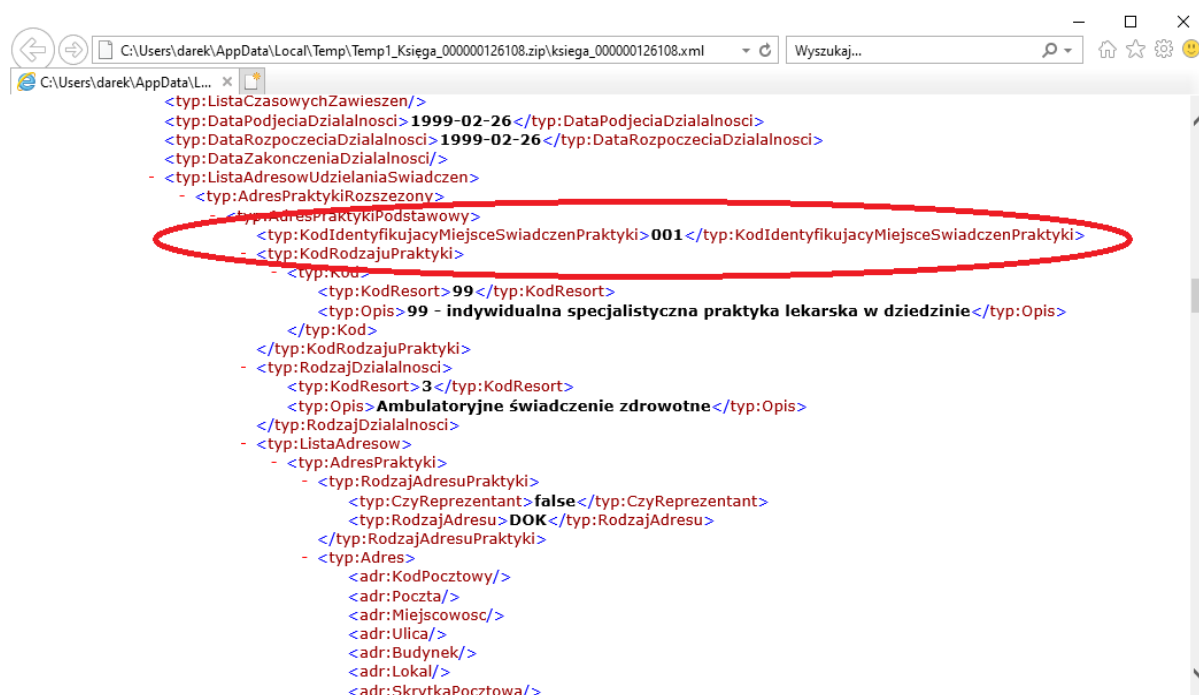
C:\Users\darek\AppData\Local\Temp\Temp1_Księga_000000126108.zip\ksiega_000000126108.xml
Wyszukaj...
C:\Users\darek\AppData\L...

<typ:ListaCzasowychZawieszen/>
<typ:DataPodjeciaDzialalnosci>1999-02-26</typ:DataPodjeciaDzialalnosci>
<typ:DataRozpoczeciaDzialalnosci>1999-02-26</typ:DataRozpoczeciaDzialalnosci>
<typ:DataZakonczeniaDzialalnosci/>
- <typ:ListaAdresowUdzielaniaSwiadczen>
- <typ:AdresPraktykiRozszezony>
- <typ:AdresPraktykiPodstawowy>
<typ:KodIdentyfikujacyMiejsceSwiadczenPraktyki>001</typ:KodIdentyfikujacyMiejsceSwiadczenPraktyki>
- <typ:KodRodzajuPraktyki>
- <typ:Kod>
<typ:KodResort>99</typ:KodResort>
<typ:Opis>99 - indywidualna specjalistyczna praktyka lekarska w dziedzinie</typ:Opis>
</typ:Kod>
</typ:KodRodzajuPraktyki>
- <typ:RodzajDzialalnosci>
<typ:KodResort>3</typ:KodResort>
<typ:Opis>Ambulatoryjne świadczenie zdrowotne</typ:Opis>
</typ:RodzajDzialalnosci>
- <typ:ListaAdresow>
- <typ:AdresPraktyki>
- <typ:RodzajAdresuPraktyki>
<typ:CzyReprezentant>false</typ:CzyReprezentant>
<typ:RodzajAdresu>DOK</typ:RodzajAdresu>
</typ:RodzajAdresuPraktyki>
- <typ:Adres>
<adr:KodPocztowy/>
<adr:Poczta/>
<adr:Miejscowosc/>
<adr:Ulica/>
<adr:Budynek/>
<adr:Lokal/>
<adr:SkrytkaPocztowa/>